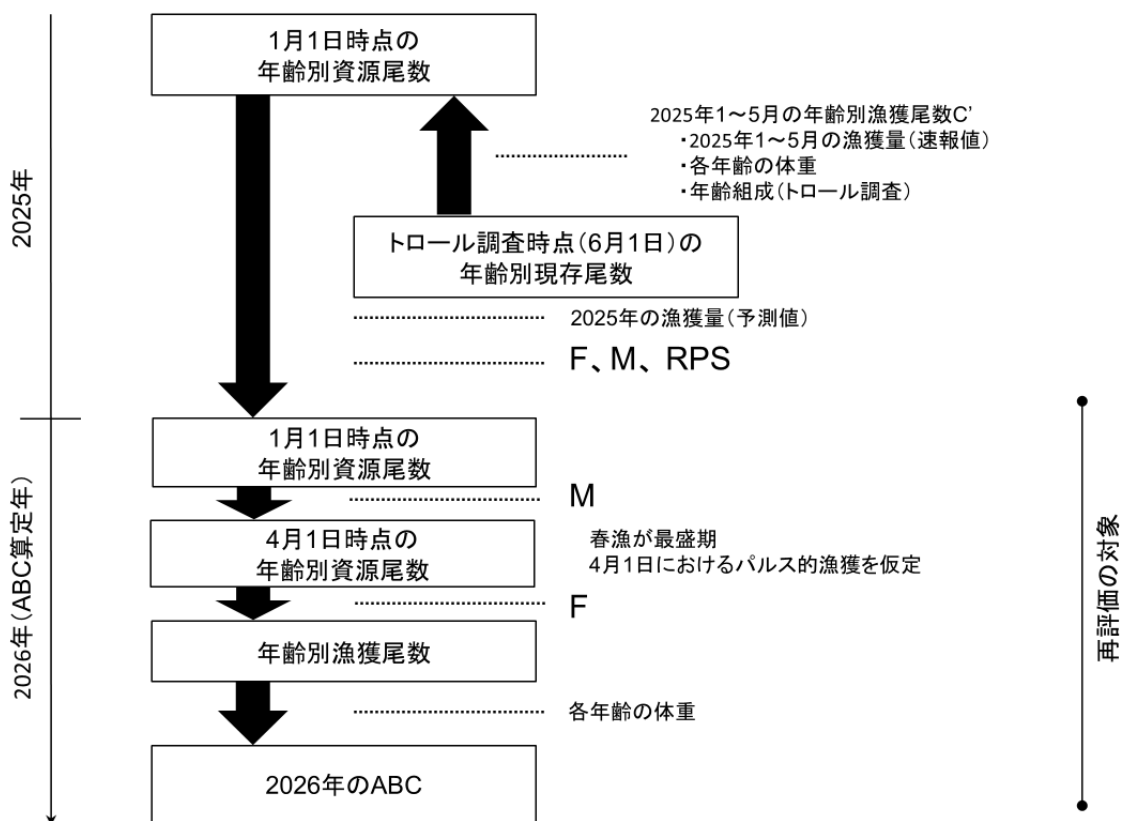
2025年

1月1日時点の
年齢別資源尾数

2025年1～5月の年齢別漁獲尾数C'
・2025年1～5月の漁獲量（速報値）
・各年齢の体重
・年齢組成（トロール調査）

トロール調査時点（6月1日）の
年齢別現存尾数

2025年の漁獲量（予測値）

F、M、RPS

2026年（ABC算定年）

1月1日時点の
年齢別資源尾数

M

4月1日時点の
年齢別資源尾数

春漁が最盛期
4月1日におけるパルス的漁獲を仮定

F

年齢別漁獲尾数

各年齢の体重

2026年のABC

再評価の対象